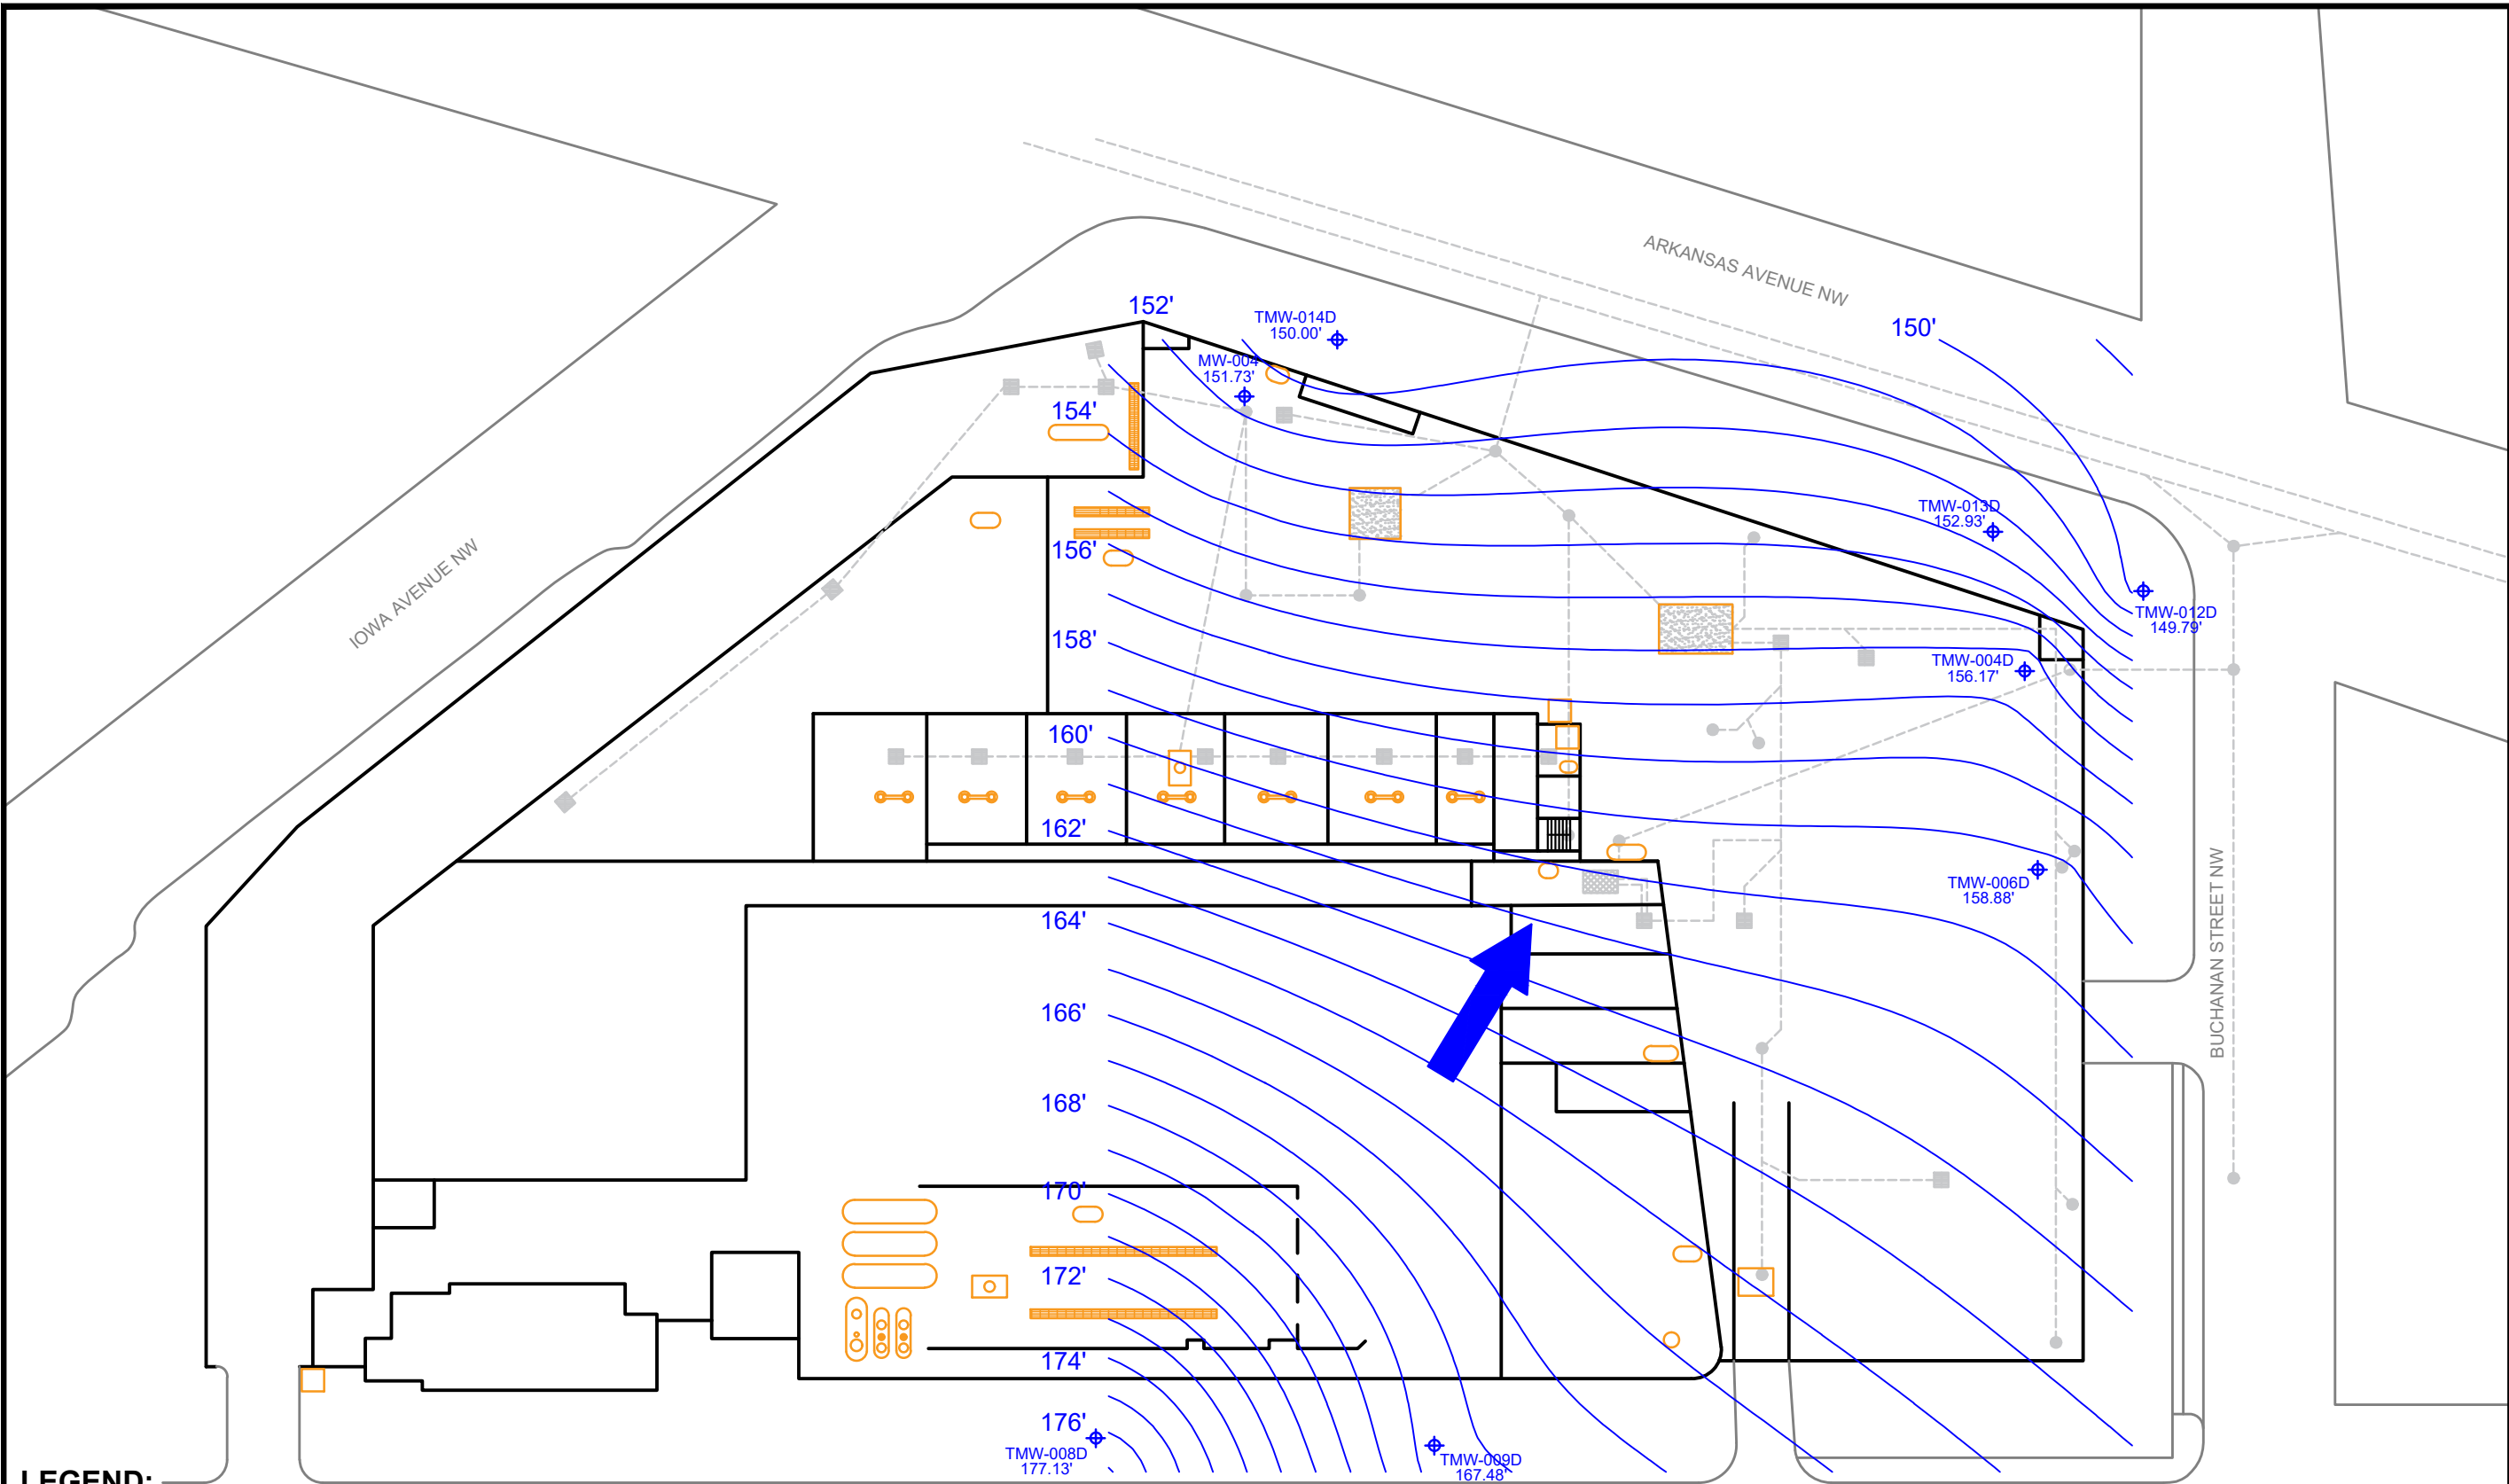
ARKANSAS AVENUE NW

IOWA AVENUE NW

BUCHANAN STREET NW

152'

150'

154'

156'

158'

160'

162'

164'

166'

168'

170'

172'

174'

176'

TMW-014D
150.00'

MW-004
151.73'

TMW-013D
152.93'

TMW-012D
149.79'

TMW-004D
156.17'

TMW-006D
158.88'

TMW-008D
177.13'

TMW-009D
167.48'

LEGEND: